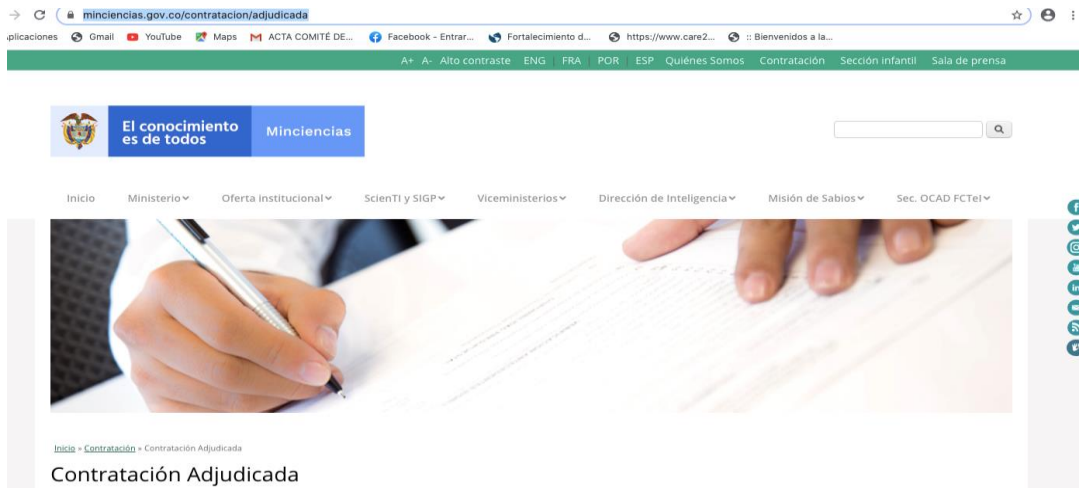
minciencias.gov.co/contratacion/adjudicada

plicaciones Gmail YouTube Maps ACTA COMITÉ DE... Facebook - Entrar... Fortalecimiento d... https://www.care2... :: Bienvenidos a la...

A+ A- Alto contraste ENG FRA POR ESP Quiénes Somos Contratación Sección infantil Sala de prensa

El conocimiento es de todos Minciencias

Inicio Ministerio Oferta institucional ScienTI y SIGP Viceministerios Dirección de Inteligencia Misión de Sabios Sec. OCAD FCTeI

Inicio » Contratación » Contratación Adjudicada

Contratación Adjudicada